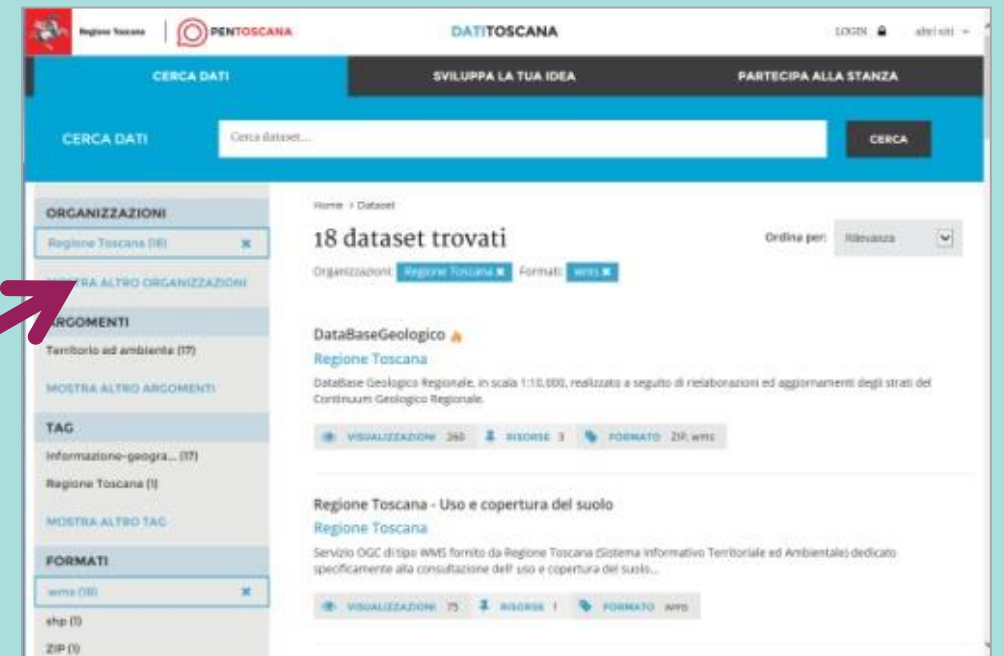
Regione Toscana | OPENTOSCANA DATITOSCANA LOGIN altri siti

CERCA DATI SVILUPPA LA TUA IDEA PARTECIPA ALLA STANZA

CERCA DATI Cerca dataset... CERCA

ORGANIZZAZIONI
Regione Toscana (18) ✖
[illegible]RA ALTRO ORGANIZZAZIONI

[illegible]RGOMENTI
Territorio ed ambiente (17)
MOSTRA ALTRO ARGOMENTI

TAG
Informazione-geogra... (17)
Regione Toscana (1)
MOSTRA ALTRO TAG

FORMATI
wms (18) ✖
shp (1)
ZIP (1)

Home > Dataset

18 dataset trovati

Ordina per: Rilevanza

Organizzazioni: Regione Toscana ✖ Formati: wms ✖

DataBaseGeologico
Regione Toscana
DataBase Geologico Regionale, in scala 1:10.000, realizzato a seguito di rielaborazioni ed aggiornamenti degli strati del Continuum Geologico Regionale.
VISUALIZZAZIONI 360 RISORSE 3 FORMATO ZIP, wms

Regione Toscana - Uso e copertura del suolo
Regione Toscana
Servizio OGC di tipo WMS fornito da Regione Toscana (Sistema Informativo Territoriale ed Ambientale) dedicato specificamente alla consultazione dell' uso e copertura del suolo...
VISUALIZZAZIONI 75 RISORSE 1 FORMATO wms